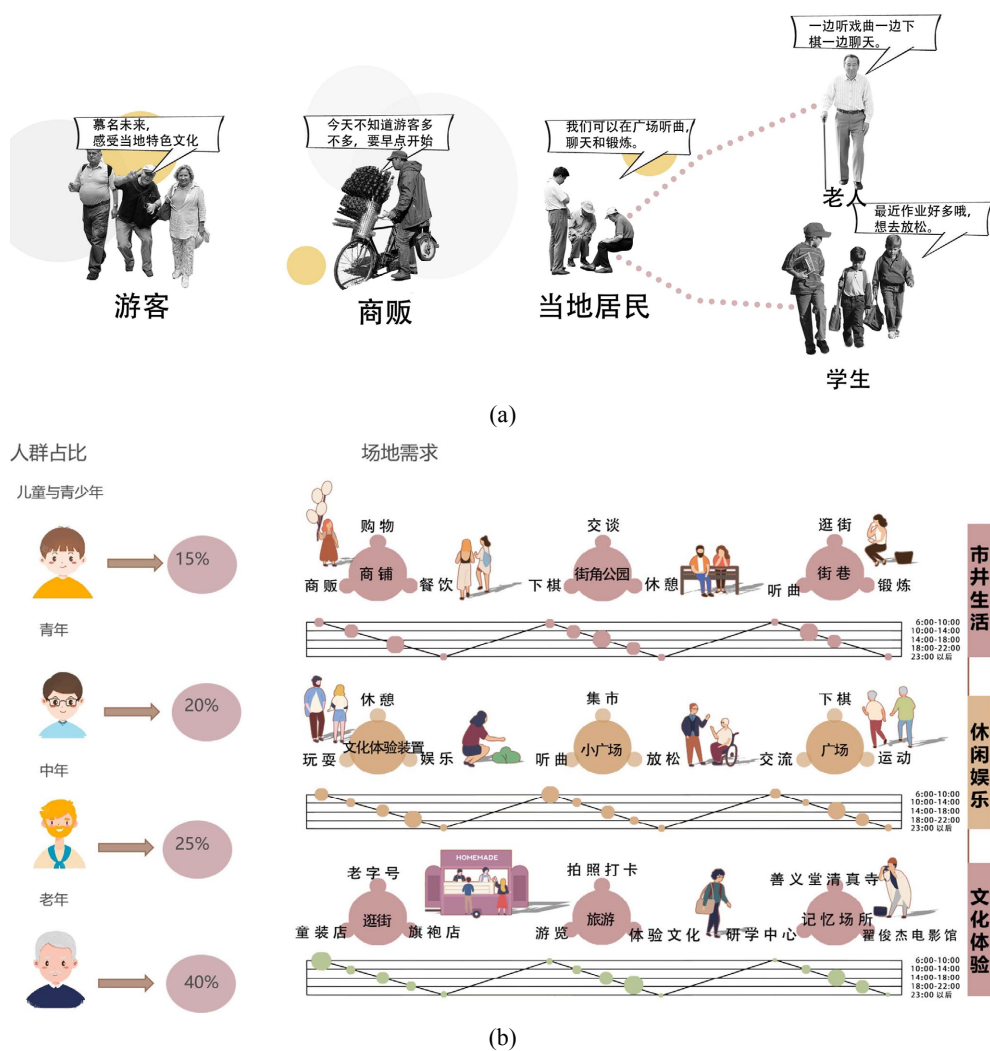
慕名未来，
感受当地特色文化

游客

今天不知道游客多
不多，要早点开始

商贩

我们可以在广场听曲，
聊天和锻炼。

当地居民

一边听戏曲一边下
棋一边聊天。

老人

最近作业好多哦，
想去放松。

学生

(a)

人群占比

儿童与青少年

15%

青年

20%

中年

25%

老年

40%

场地需求

购物
商贩
商铺
餐饮

交谈
下棋
街角公园
休憩

逛街
听曲
街巷
锻炼

6:00-10:00
10:00-14:00
14:00-18:00
18:00-22:00
23:00 以后

市井生活

休憩
玩耍
文化体验装置
娱乐

集市
听曲
小广场
放松

下棋
交流
广场
运动

6:00-10:00
10:00-14:00
14:00-18:00
18:00-22:00
23:00 以后

休闲娱乐

老字号
童装店
逛街
旗袍店

HOMEMADE

拍照打卡
游览
旅游
体验文化

研学中心

善义堂清真寺
记忆场所
翟俊杰电影馆

6:00-10:00
10:00-14:00
14:00-18:00
18:00-22:00
23:00 以后

文化体验

(b)